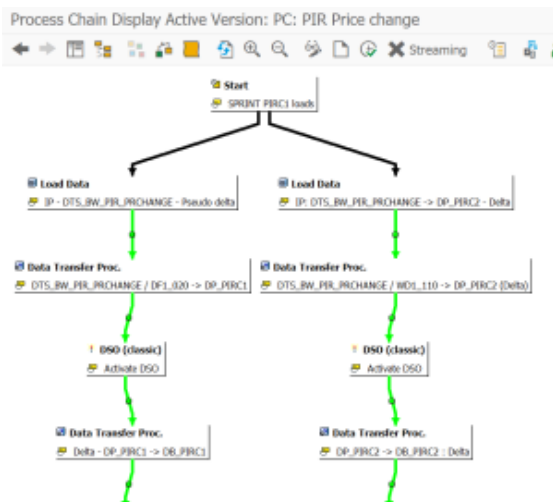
Process Chain Display Active Version: PC: PIR Price change

Streaming

Start
SPRINT PIRC1 loads

Load Data
IP - DTS_BW_PIR_PRCHANGE - Pseudo delta

Load Data
IP: DTS_BW_PIR_PRCHANGE -> DP_PIRC2 - Delta

Data Transfer Proc.
DTS_BW_PIR_PRCHANGE / DF1_020 -> DP_PIRC1

Data Transfer Proc.
DTS_BW_PIR_PRCHANGE / WD1_110 -> DP_PIRC2 (Delta)

DSO (classic)
Activate DSO

DSO (classic)
Activate DSO

Data Transfer Proc.
Delta - DP_PIRC1 -> DB_PIRC1

Data Transfer Proc.
DP_PIRC2 -> DB_PIRC2 : Delta